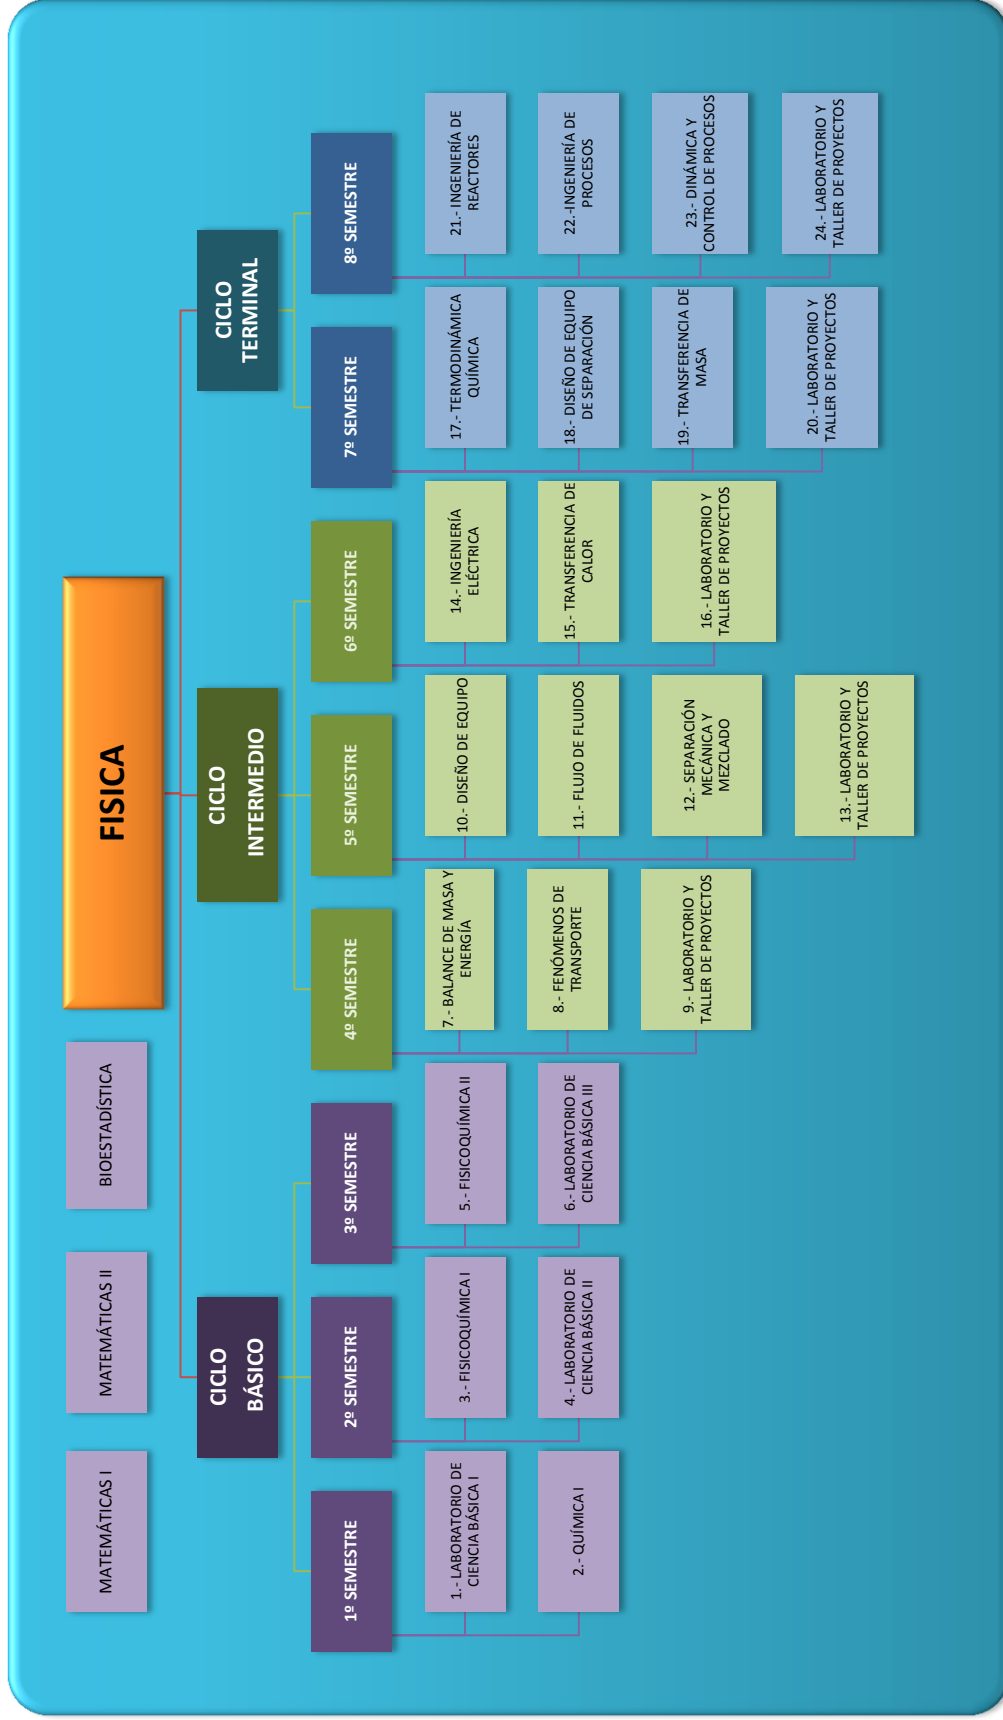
FISICA

MATEMÁTICAS I

MATEMÁTICAS II

BIOESTADÍSTICA

CICLO BÁSICO

1º SEMESTRE

1.- LABORATORIO DE CIENCIA BÁSICA I

2.- QUÍMICA I

2º SEMESTRE

3.- FISICOQUÍMICA I

4.- LABORATORIO DE CIENCIA BÁSICA II

3º SEMESTRE

5.- FISICOQUÍMICA II

6.- LABORATORIO DE CIENCIA BÁSICA III

CICLO INTERMEDIO

4º SEMESTRE

7.- BALANCE DE MASA Y ENERGÍA

8.- FENÓMENOS DE TRANSPORTE

9.- LABORATORIO Y TALLER DE PROYECTOS

5º SEMESTRE

10.- DISEÑO DE EQUIPO

11.- FLUJO DE FLUIDOS

12.- SEPARACIÓN MECÁNICA Y MEZCLADO

13.- LABORATORIO Y TALLER DE PROYECTOS

6º SEMESTRE

14.- INGENIERÍA ELÉCTRICA

15.- TRANSFERENCIA DE CALOR

16.- LABORATORIO Y TALLER DE PROYECTOS

CICLO TERMINAL

7º SEMESTRE

17.- TERMODINÁMICA QUÍMICA

18.- DISEÑO DE EQUIPO DE SEPARACIÓN

19.- TRANSFERENCIA DE MASA

20.- LABORATORIO Y TALLER DE PROYECTOS

8º SEMESTRE

21.- INGENIERÍA DE REACTORES

22.-INGENIERÍA DE PROCESOS

23.- DINÁMICA Y CONTROL DE PROCESOS

24.- LABORATORIO Y TALLER DE PROYECTOS